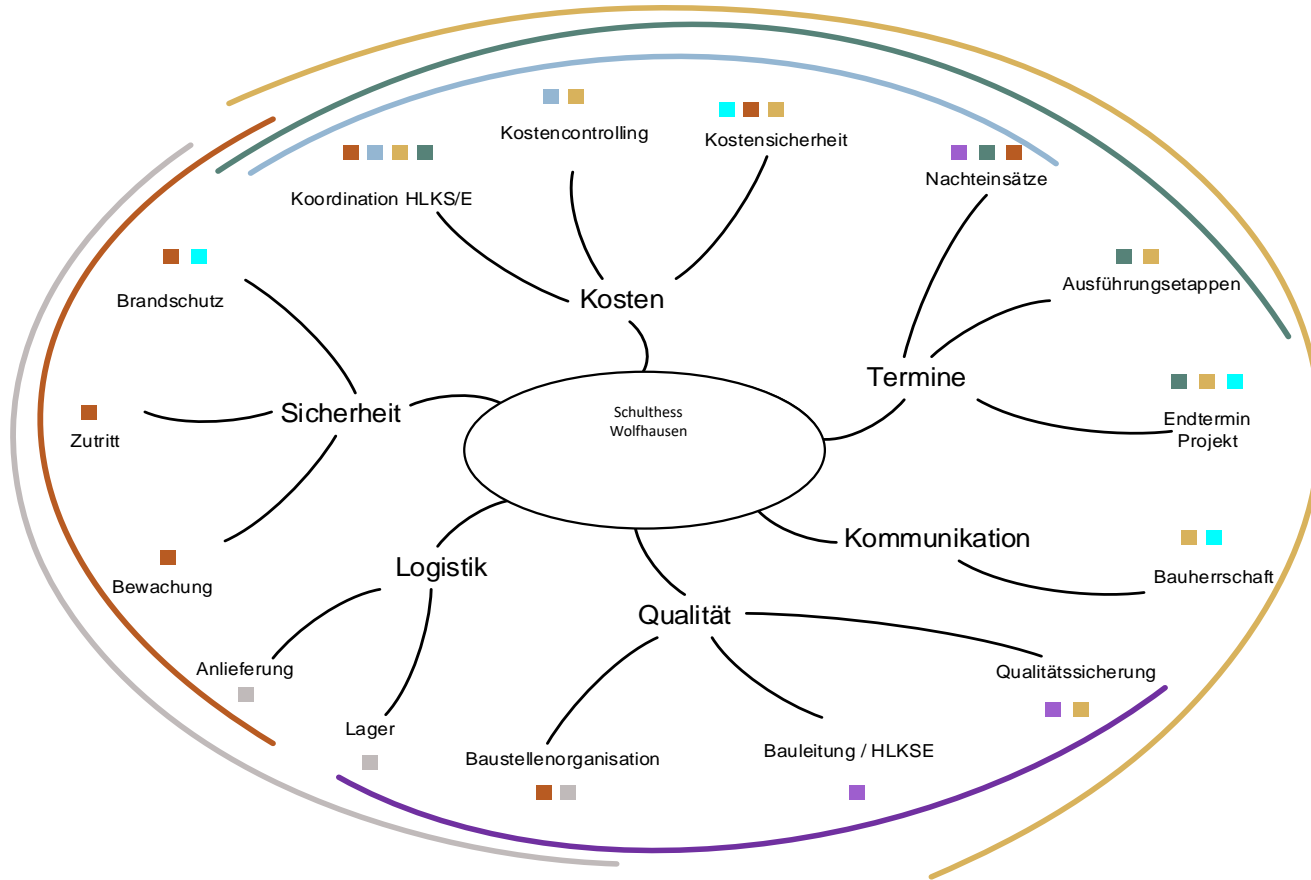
Schulthess
Wolfhausen

Kosten

Kostencontrolling

Kostensicherheit

Koordination HLKS/E

Nachteinsätze

Termine

Ausführungsetappen

Endtermin
Projekt

Sicherheit

Brandschutz

Zutritt

Bewachung

Kommunikation

Bauherrschaft

Logistik

Anlieferung

Lager

Qualität

Qualitätssicherung

Baustellenorganisation

Bauleitung / HLKSE